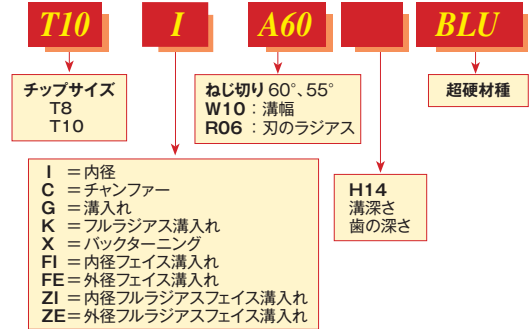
T10

I

A60

BLU

チップサイズ
T8
T10

ねじ切り 60°、55°
W10：溝幅
R06：刃のラジアス

超硬材種

I ＝内径
C ＝チャンファー
G ＝溝入れ
K ＝フルラジアス溝入れ
X ＝バックターニング
FI ＝内径フェイス溝入れ
FE ＝外径フェイス溝入れ
ZI ＝内径フルラジアスフェイス溝入れ
ZE ＝外径フルラジアスフェイス溝入れ

H14
溝深さ
歯の深さ